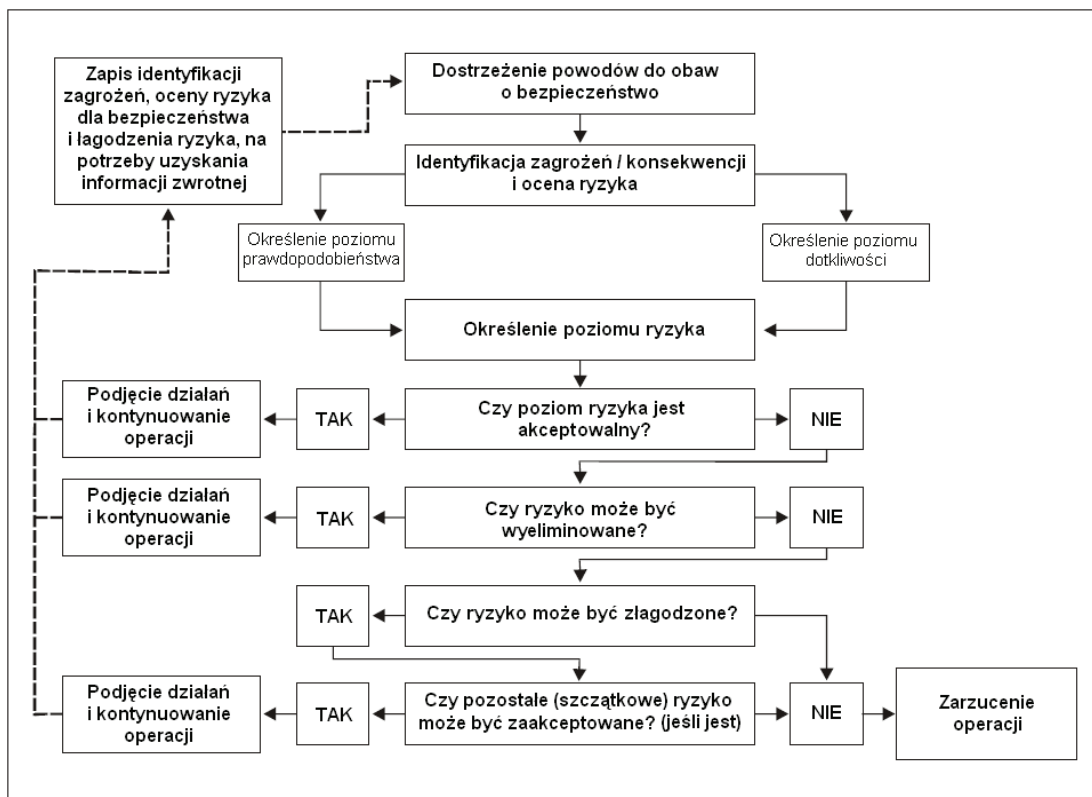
Zapis identyfikacji zagrożeń, oceny ryzyka dla bezpieczeństwa i łagodzenia ryzyka, na potrzeby uzyskania informacji zwrotnej

Dostrzeżenie powodów do obaw o bezpieczeństwo

Identyfikacja zagrożeń / konsekwencji i ocena ryzyka

Określenie poziomu prawdopodobieństwa

Określenie poziomu dotkliwości

Określenie poziomu ryzyka

Podjęcie działań i kontynuowanie operacji

TAK

Czy poziom ryzyka jest akceptowalny?

NIE

Podjęcie działań i kontynuowanie operacji

TAK

Czy ryzyko może być wyeliminowane?

NIE

TAK

Czy ryzyko może być złagodzone?

Podjęcie działań i kontynuowanie operacji

TAK

Czy pozostałe (szczątkowe) ryzyko może być zaakceptowane? (jeśli jest)

NIE

Zarzucenie operacji